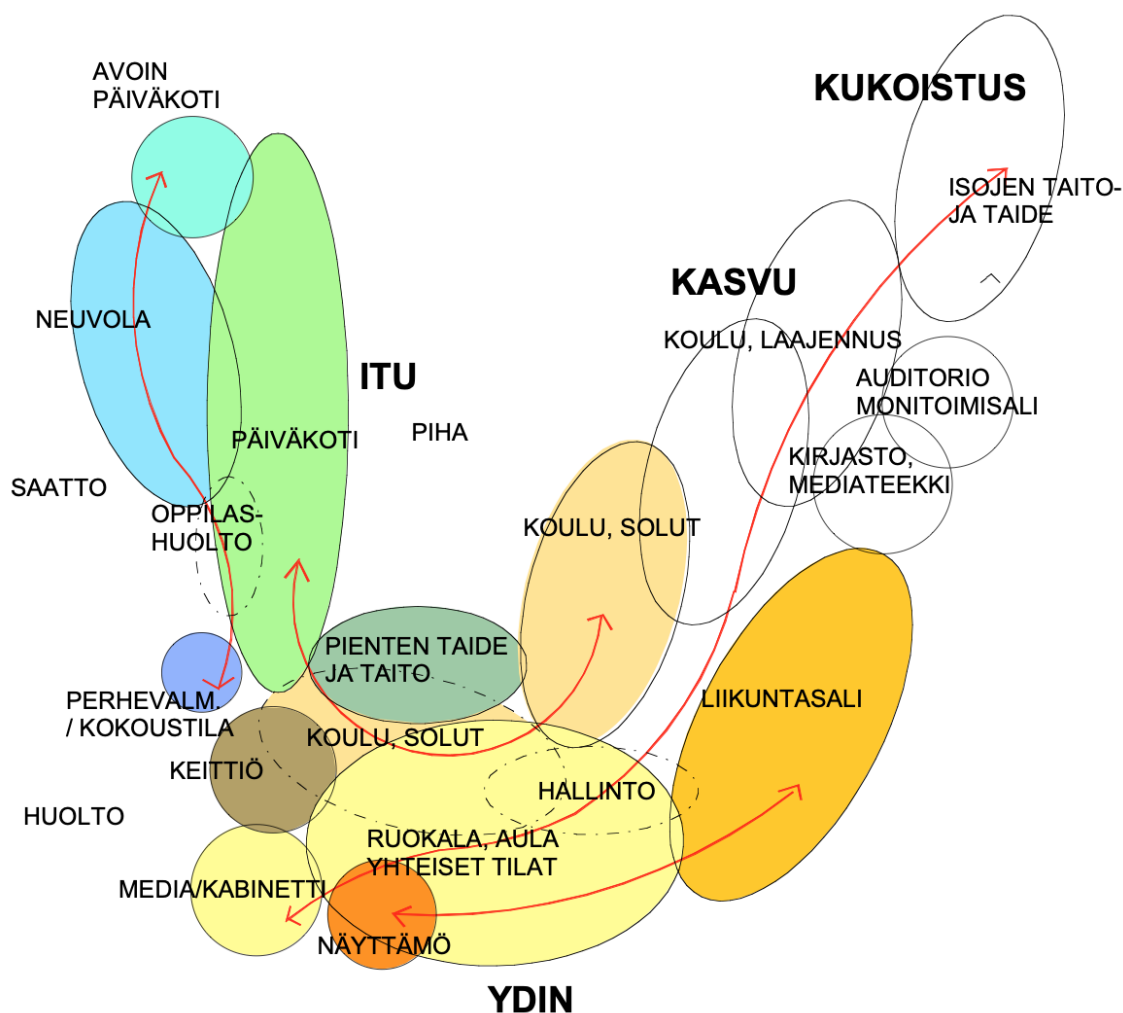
AVOIN PÄIVÄKOTI

KUKOISTUS

ISOJEN TAITO- JA TAIDE

KASVU

NEUVOLA

ITU

KOULU, LAAJENNUS

AUDITORIO MONITOIMISALI

PÄIVÄKOTI

PIHA

KIRJASTO, MEDIATEEKKI

SAATTO

OPPILAS-HUOLTO

KOULU, SOLUT

PIENTEN TAIDE JA TAITO

LIIKUNTASALI

PERHEVALM. / KOKOUSTILA

KOULU, SOLUT

KEITTIÖ

HALLINTO

HUOLTO

RUOKALA, AULA YHTEISET TILAT

MEDIA/KABINETTI

NÄYTTÄMÖ

YDIN